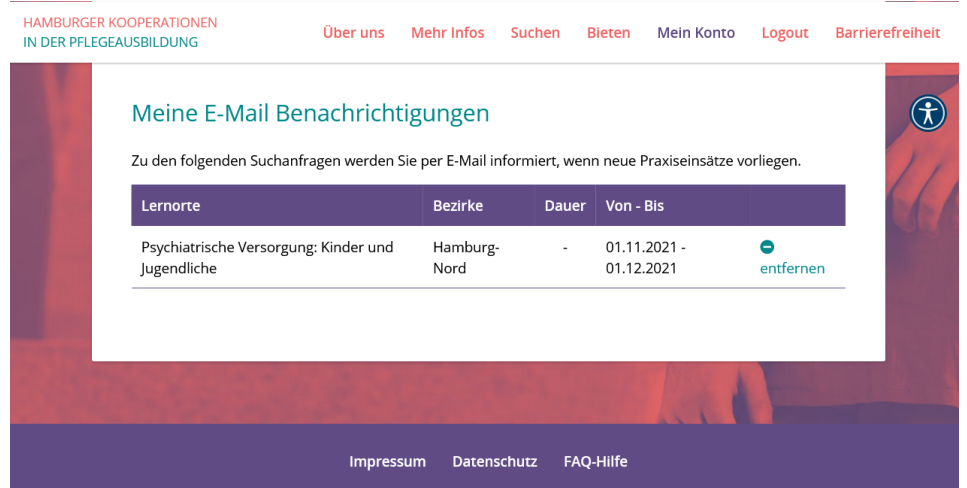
HAMBURGER KOOPERATIONEN
IN DER PFLEGEAUSBILDUNG

Über uns Mehr Infos Suchen Bieten Mein Konto Logout Barrierefreiheit

Meine E-Mail Benachrichtigungen

Zu den folgenden Suchanfragen werden Sie per E-Mail informiert, wenn neue Praxiseinsätze vorliegen.

| Lernorte | Bezirke | Dauer | Von - Bis | |
|---|---|---|---|---|
| Psychiatrische Versorgung: Kinder und Jugendliche | Hamburg-Nord | - | 01.11.2021 - 01.12.2021 | entfernen |

Impressum Datenschutz FAQ-Hilfe